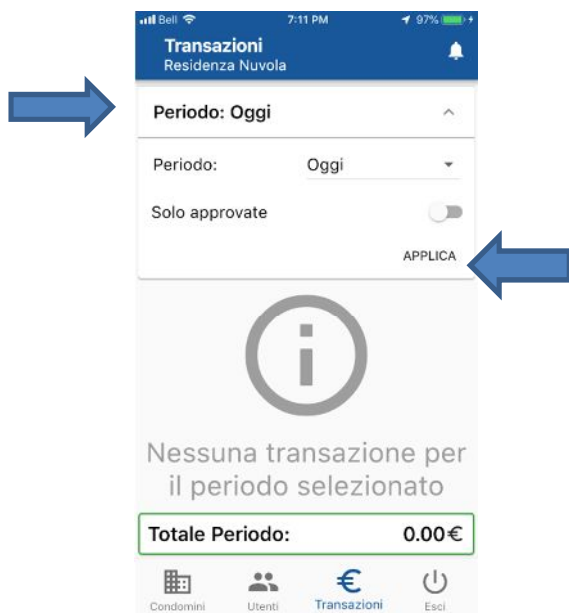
Bell 7:11 PM 97%

Transazioni
Residenza Nuvola

Periodo: Oggi

Periodo: Oggi

Solo approvate

APPLICA

Nessuna transazione per il periodo selezionato

Totale Periodo: 0.00€

Condomini Utenti Transazioni Esci